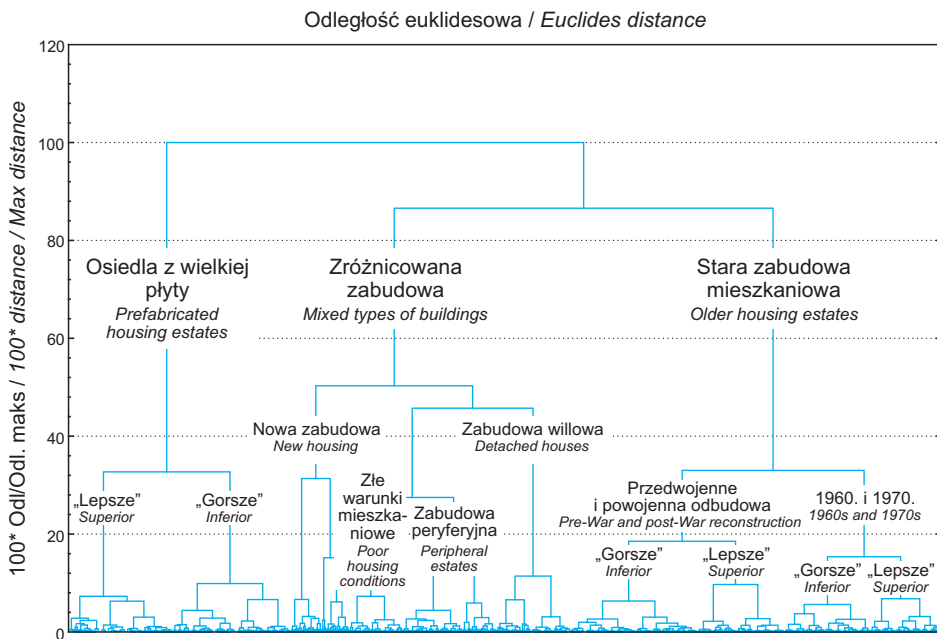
Odległość euklidesowa / *Euclides distance*

100* Odl/Odl. maks / *100* distance / Max distance*

120
100
80
60
40
20
0

Osiedla z wielkiej płyty
*Prefabricated housing estates*

Zróżnicowana zabudowa
*Mixed types of buildings*

Stara zabudowa mieszkaniowa
*Older housing estates*

„Lepsze"
*Superior*

„Gorsze"
*Inferior*

Nowa zabudowa
*New housing*

Złe warunki mieszkaniowe
*Poor housing conditions*

Zabudowa willowa
*Detached houses*

Zabudowa peryferyjna
*Peripheral estates*

Przedwojenne i powojenna odbudowa
*Pre-War and post-War reconstruction*

„Gorsze"
*Inferior*

„Lepsze"
*Superior*

1960. i 1970.
*1960s and 1970s*

„Gorsze"
*Inferior*

„Lepsze"
*Superior*